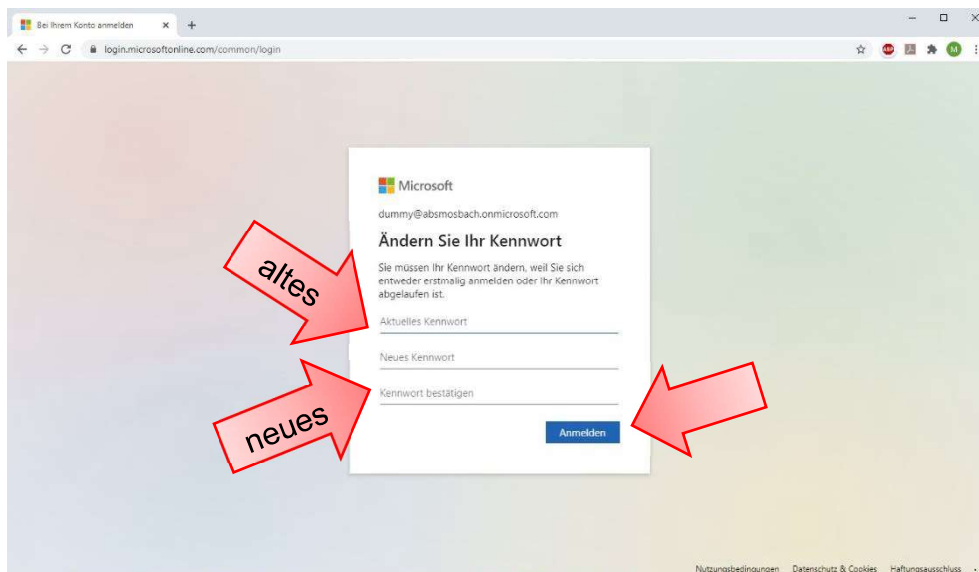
Bei Ihrem Konto anmelden ×

login.microsoftonline.com/common/login

Microsoft

dummy@absmosbach.onmicrosoft.com

Ändern Sie Ihr Kennwort

Sie müssen Ihr Kennwort ändern, weil Sie sich entweder erstmalig anmelden oder Ihr Kennwort abgelaufen ist.

altes

Aktuelles Kennwort

Neues Kennwort

Kennwort bestätigen

neues

Anmelden

Nutzungsbedingungen Datenschutz & Cookies Haftungsausschluss